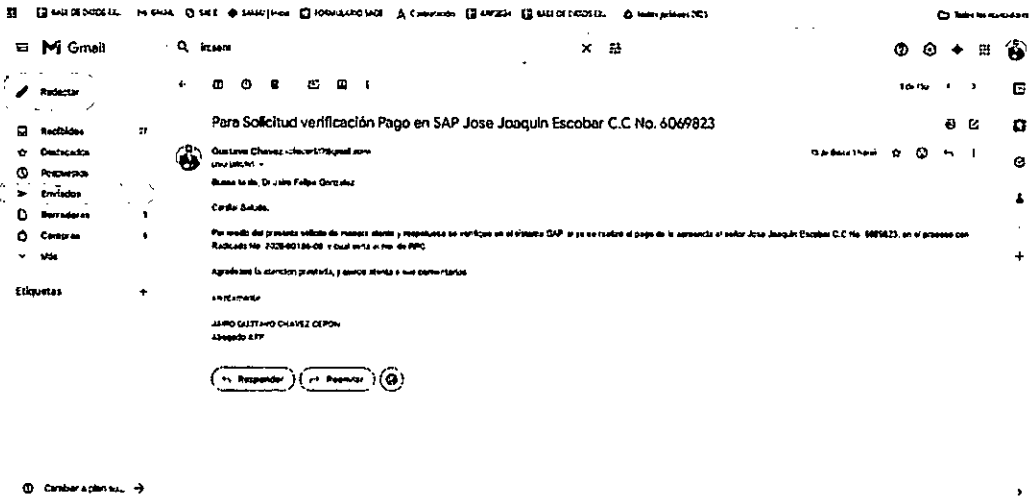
Gmail

Redactar

Recibidos 27

Destacados

Pospuestos

Enviados

Borradores 1

Compras 6

Más

Etiquetas +

Para Solicitud verificación Pago en SAP Jose Joaquin Escobar C.C No. 6069823

Gustavo Chavez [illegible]

Buenas tarde, Dr. Jairo Felipe Gonzalez

Cordial Saludo,

Por medio del presente solicito de manera atenta y respetuosa se verifique en el sistema SAP, si ya se realizó el pago de la sentencia al señor Jose Joaquin Escobar C.C No. 6069823, en el proceso con Radicado No. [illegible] y cual es la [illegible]

Agradezco la atención prestada, y quedo atenta a sus comentarios

Atentamente

JAIRO GUSTAVO CHAVEZ CEPON
Abogado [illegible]

Responder

Reenviar

Cambiar a plan su... →